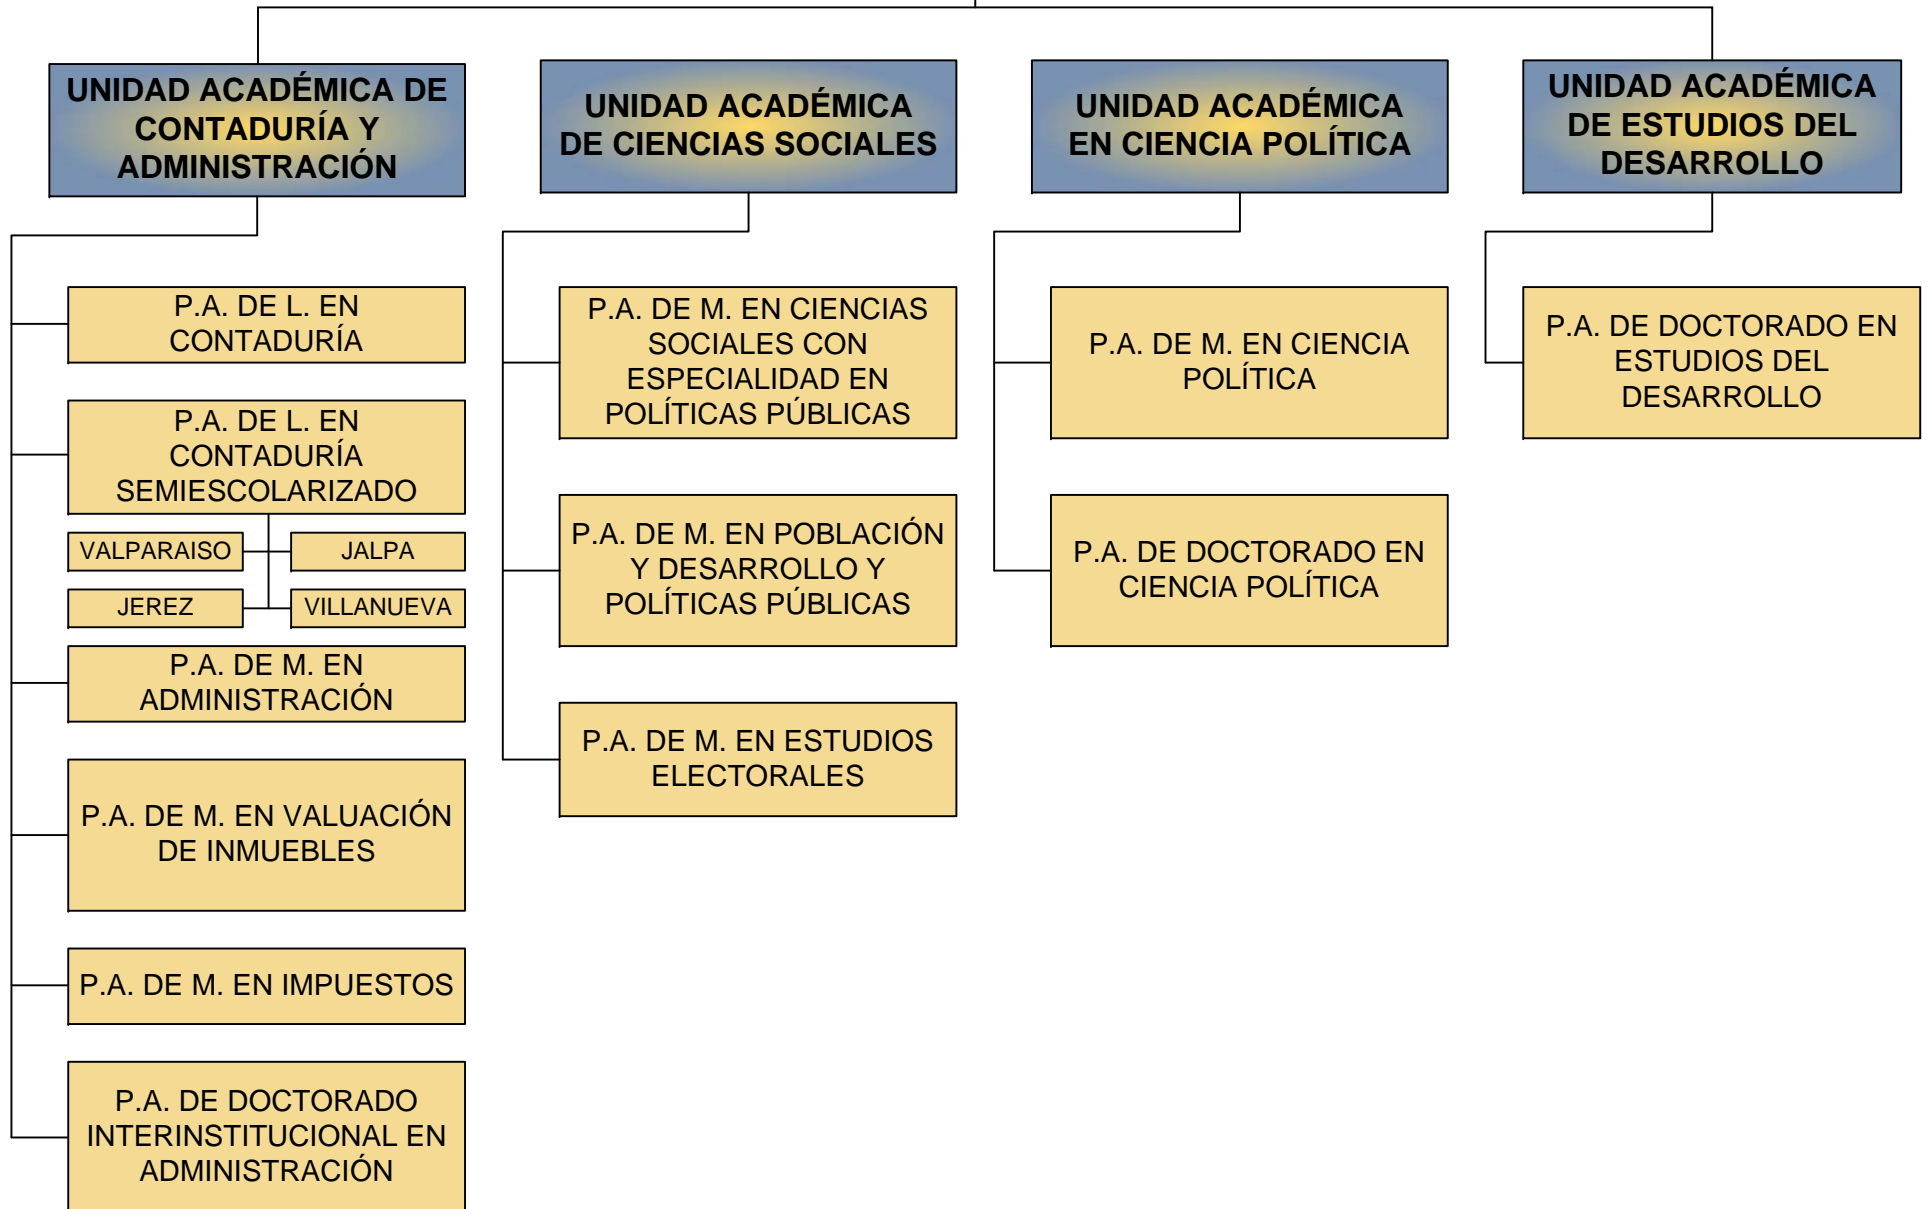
UNIDAD ACADÉMICA DE CONTADURÍA Y ADMINISTRACIÓN

P.A. DE L. EN CONTADURÍA

P.A. DE L. EN CONTADURÍA SEMIESCOLARIZADO

VALPARAISO

JALPA

JEREZ

VILLANUEVA

P.A. DE M. EN ADMINISTRACIÓN

P.A. DE M. EN VALUACIÓN DE INMUEBLES

P.A. DE M. EN IMPUESTOS

P.A. DE DOCTORADO INTERINSTITUCIONAL EN ADMINISTRACIÓN

UNIDAD ACADÉMICA DE CIENCIAS SOCIALES

P.A. DE M. EN CIENCIAS SOCIALES CON ESPECIALIDAD EN POLÍTICAS PÚBLICAS

P.A. DE M. EN POBLACIÓN Y DESARROLLO Y POLÍTICAS PÚBLICAS

P.A. DE M. EN ESTUDIOS ELECTORALES

UNIDAD ACADÉMICA EN CIENCIA POLÍTICA

P.A. DE M. EN CIENCIA POLÍTICA

P.A. DE DOCTORADO EN CIENCIA POLÍTICA

UNIDAD ACADÉMICA DE ESTUDIOS DEL DESARROLLO

P.A. DE DOCTORADO EN ESTUDIOS DEL DESARROLLO